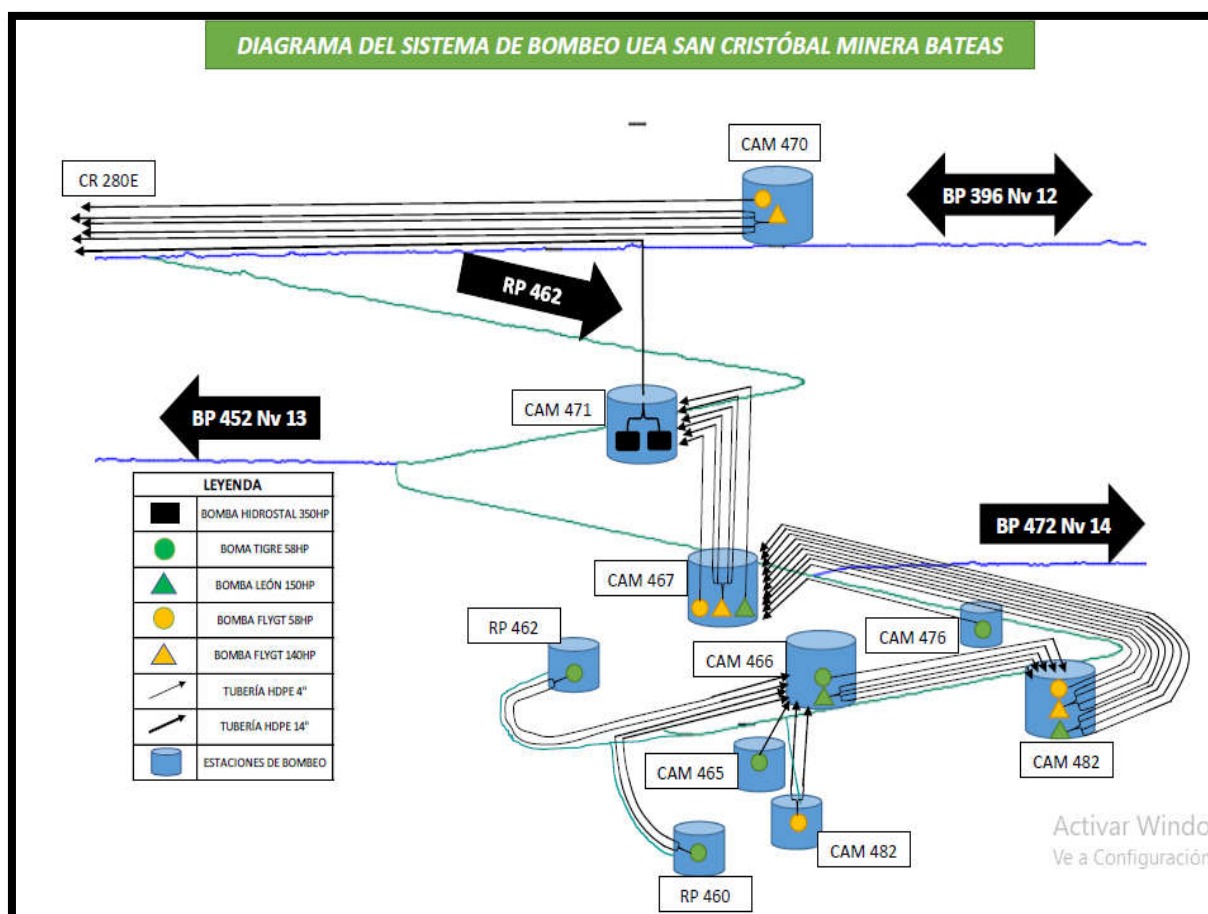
DIAGRAMA DEL SISTEMA DE BOMBEO UEA SAN CRISTÓBAL MINERA BATEAS

CAM 470

CR 280E

BP 396 Nv 12

RP 462

CAM 471

BP 452 Nv 13

| LEYENDA | |
|---|---|
| | BOMBA HIDROSTAL 350HP |
| | BOMA TIGRE 58HP |
| | BOMBA LEÓN 150HP |
| | BOMBA FLYGT 58HP |
| | BOMBA FLYGT 140HP |
| | TUBERÍA HDPE 4" |
| | TUBERÍA HDPE 14" |
| | ESTACIONES DE BOMBEO |

BP 472 Nv 14

CAM 467

RP 462

CAM 476

CAM 466

CAM 482

CAM 465

CAM 482

RP 460

Activar Windo
Ve a Configuración